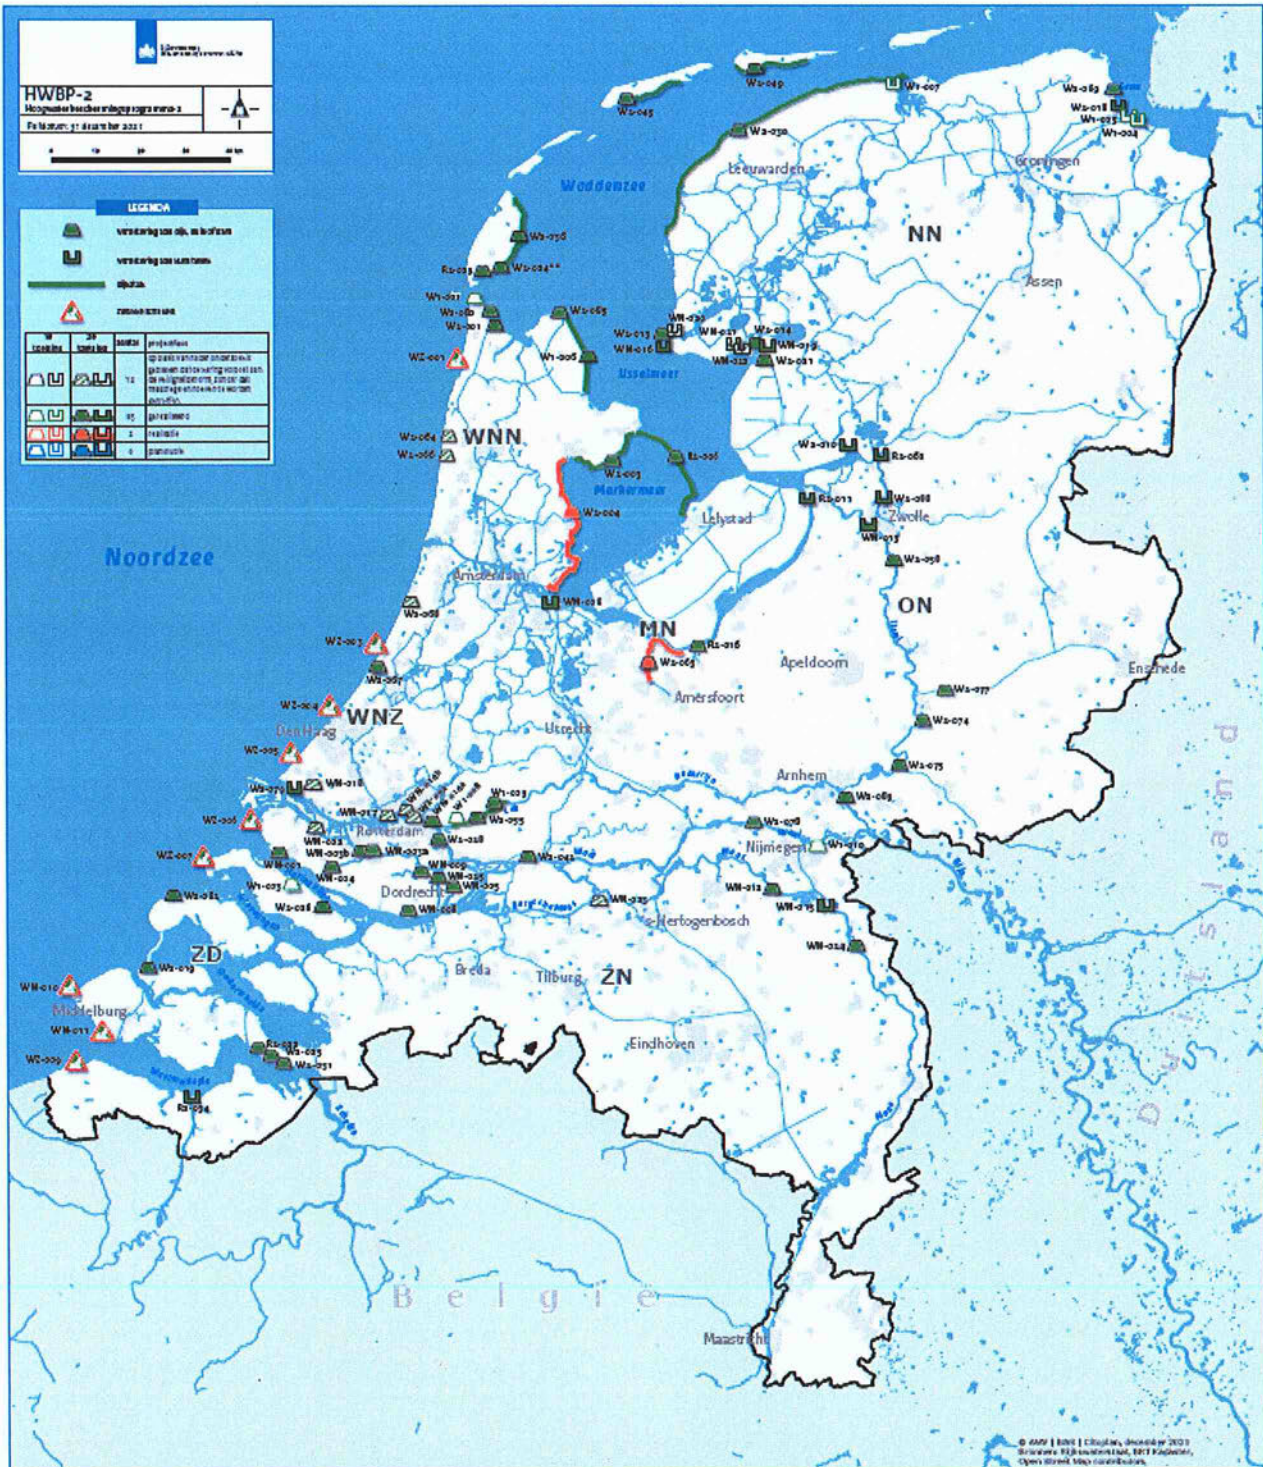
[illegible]

HWBP-2
Hoogwaterbeschermingsprogramma-2
Peildatum: 31 december 2011

LEGENDA
versterking van dijk en duin
versterking van kunstwerk
dijktraject
zwakke schakel

| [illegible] | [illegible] | aantal | projectfase |
|---|---|---|---|
| | | 12 | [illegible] |
| | | 65 | gerealiseerd |
| | | 2 | realisatie |
| | | 1 | planstudie |

Waddenzee
Noordzee
IJsselmeer
Markermeer
NN
WNN
WNZ
MN
ON
ZD
ZN

Leeuwarden
Groningen
Assen
Lelystad
Zwolle
Amsterdam
Apeldoorn
Amersfoort
Enschede
Utrecht
Den Haag
Arnhem
Rotterdam
Nijmegen
Dordrecht
's-Hertogenbosch
Breda
Tilburg
Middelburg
Eindhoven
Maastricht

Duitsland
Belgie

W2-049
W1-007
W2-045
W2-030
W2-083
W2-018
W1-023
W1-004
W2-036
R2-023
W2-034
W1-021
W2-060
W2-001
W2-065
W2-033
W2-013
WN-027
W2-014
WN-016
WN-013
W1-006
WN-022
W2-021
WZ-001
W2-064
W2-066
W2-010
R2-062
W1-003
R2-006
R2-011
W1-068
W2-004
WN-015
W2-058
W2-068
WN-018
W2-003
R2-016
W2-067
W2-063
W2-077
WZ-004
W2-074
WZ-005
W2-075
WN-018
W1-023
W2-083
WZ-006
W2-055
W2-076
W2-018
WN-010
WZ-007
W2-042
W2-008
WN-012
W2-081
W1-023
WN-015
WN-024
W2-028
WN-028
W2-019
WN-010
WN-011
W2-009
R2-032
W2-035
W2-051
R2-034

© AMV | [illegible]